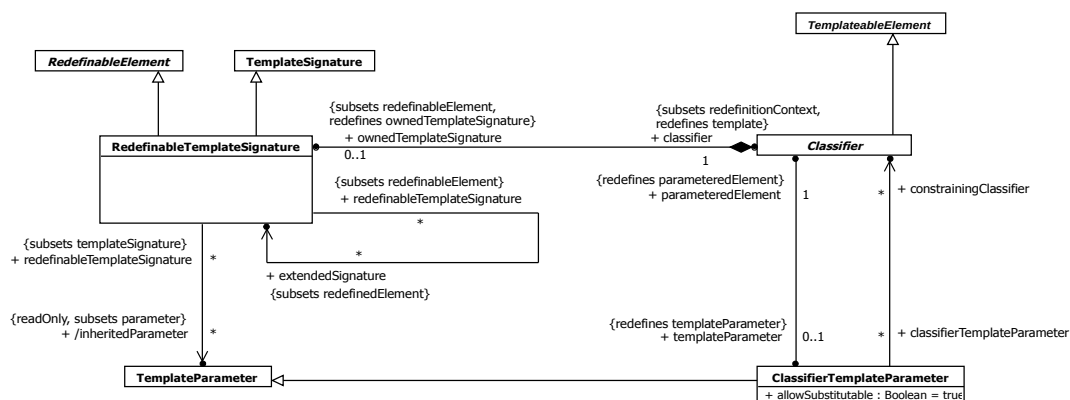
RedefinableElement

TemplateSignature

TemplateableElement

{subsets redefinableElement, redefines ownedTemplateSignature}
+ ownedTemplateSignature
0..1

{subsets redefinitionContext, redefines template}
+ classifier
1

RedefinableTemplateSignature

Classifier

{subsets redefinableElement}
+ redefinableTemplateSignature
*

*

{redefines parameteredElement}
+ parameteredElement
1

*
+ constrainingClassifier

{subsets templateSignature}
+ redefinableTemplateSignature
*

+ extendedSignature
{subsets redefinedElement}

{readOnly, subsets parameter}
+ /inheritedParameter
*

{redefines templateParameter}
+ templateParameter
0..1

*
+ classifierTemplateParameter

TemplateParameter

ClassifierTemplateParameter
+ allowSubstitutable : Boolean = true